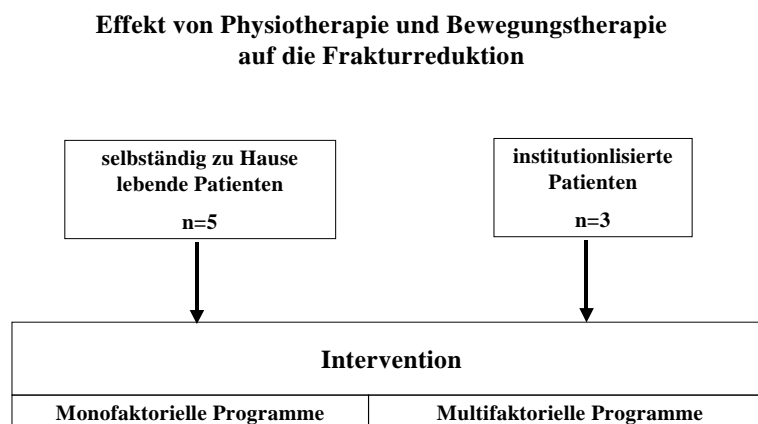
Effekt von Physiotherapie und Bewegungstherapie auf die Frakturreduktion

selbständig zu Hause lebende Patienten

n=5

institutionlisierte Patienten

n=3

Intervention

Monofaktorielle Programme

Multifaktorielle Programme